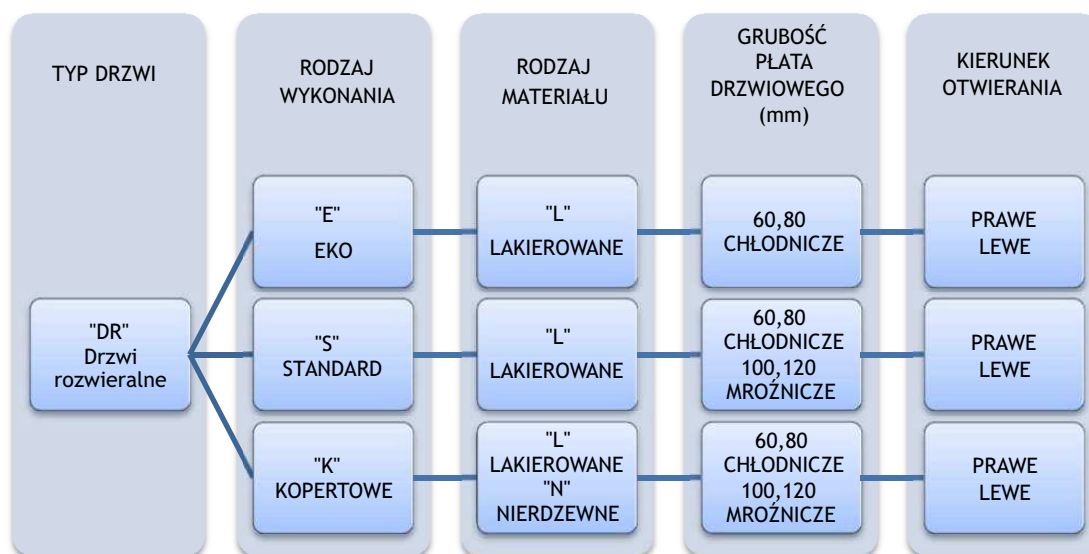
TYP DRZWI

RODZAJ WYKONANIA

RODZAJ MATERIAŁU

GRUBOŚĆ PŁATA DRZWIOWEGO (mm)

KIERUNEK OTWIERANIA

"DR" Drzwi rozwieralne

"E" EKO

"L" LAKIEROWANE

60,80 CHŁODNICZE

PRAWE LEWE

"S" STANDARD

"L" LAKIEROWANE

60,80 CHŁODNICZE 100,120 MROŹNICZE

PRAWE LEWE

"K" KOPERTOWE

"L" LAKIEROWANE "N" NIERDZEWNE

60,80 CHŁODNICZE 100,120 MROŹNICZE

PRAWE LEWE